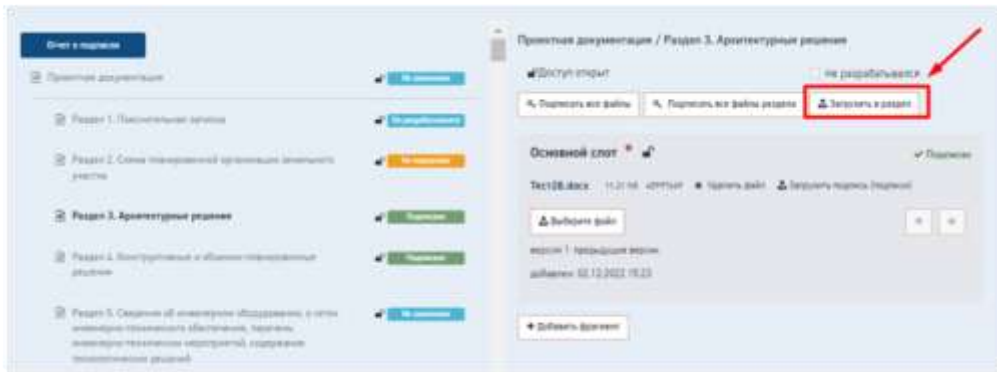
Отчет о подписях

Проектная документация

Раздел 1. Пояснительная записка

Раздел 2. Схема планировочной организации земельного участка

Раздел 3. Архитектурные решения

Раздел 4. Конструктивные и объемно-планировочные решения

Раздел 5. Сведения об инженерном оборудовании, о сетях инженерно-технического обеспечения, перечень инженерно-технических мероприятий, содержание технологических решений

Проектная документация / Раздел 3. Архитектурные решения

Доступ открыт

Не разрабатывался

Подписать все файлы

Подписать все файлы раздела

Загрузить в раздел

Основной слот *

✔ Подписан

Тест28.docx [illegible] Удалить файл Загрузить подпись (подпись)

Выберите файл

версия 1 · предыдущие версии

добавлен: 02.12.2022 15:23

+ Добавить фрагмент